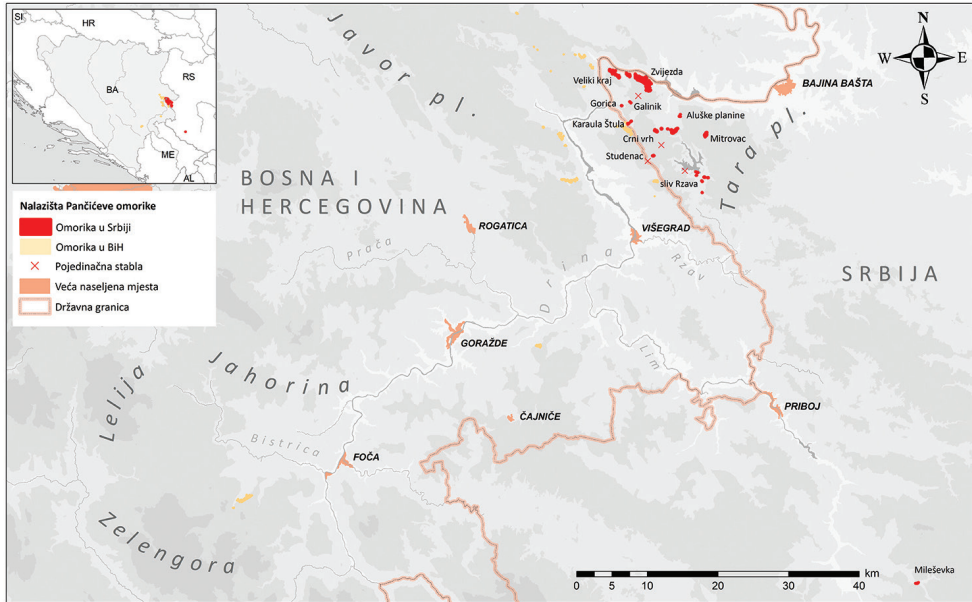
SI
HR
BA
RS
ME
AL

Nalazišta Pančićeve omorike
Omorika u Srbiji
Omorika u BiH
Pojedinačna stabla
Veća naseljena mjesta
Državna granica

Javor pl.
BOSNA I HERCEGOVINA
Zvijezda
Veliki kraj
Gorica
Galinik
Aluške planine
Karaula Štula
Crni vrh
Mitrovac
Studenac
sliv Rzava
BAJINA BAŠTA
Tara pl.
N
W
E
S
ROGATICA
VIŠEGRAD
Drina
Rzav
Prača
SRBIJA
GORAŽDE
Lim
Jahorina
Lelija
ČAJNIČE
PRIBOJ
Bistrica
FOČA
Zelengora
0 5 10 20 30 40 km
Mileševka